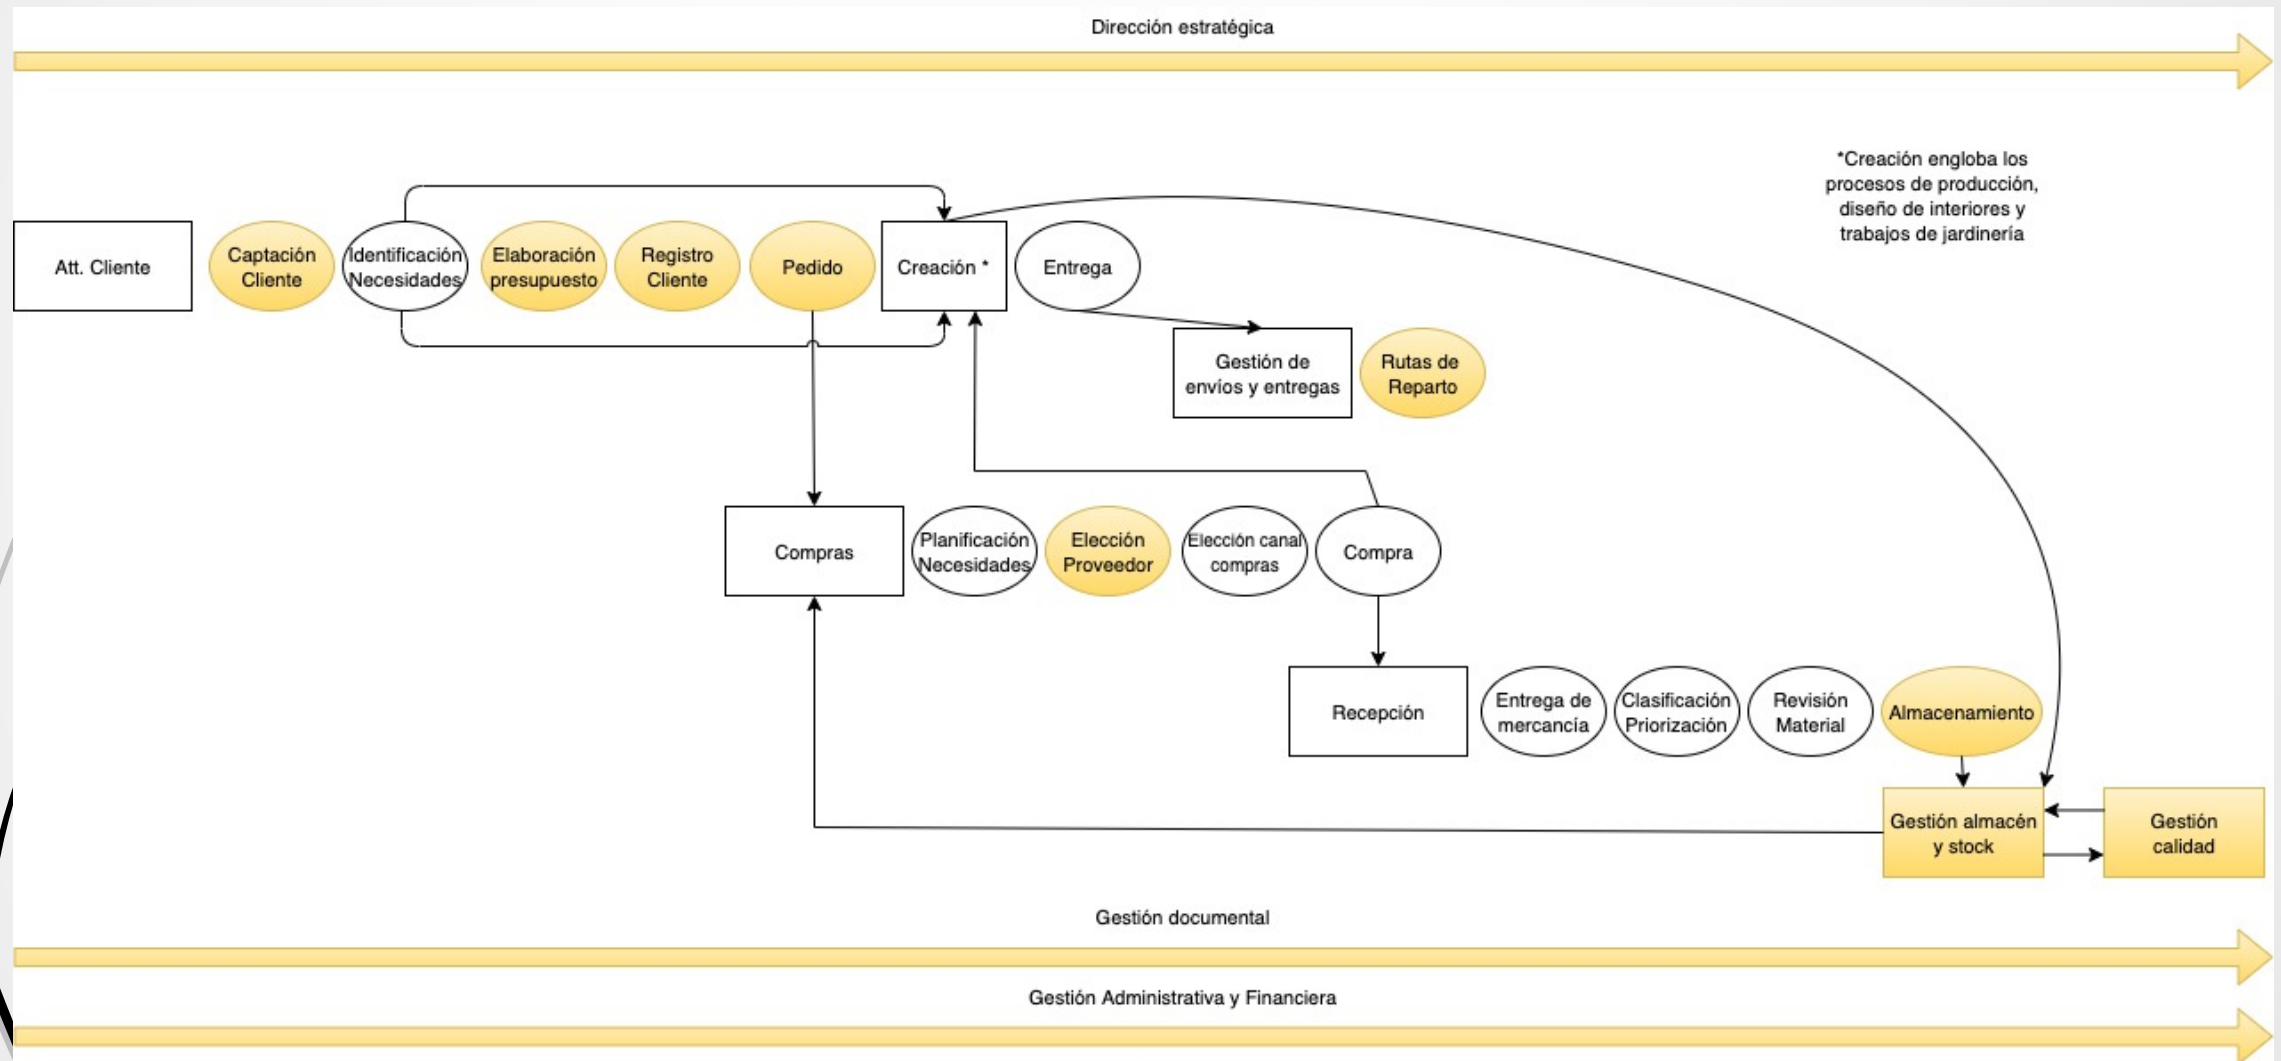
Dirección estratégica

*Creación engloba los procesos de producción, diseño de interiores y trabajos de jardinería

Att. Cliente

Captación Cliente

Identificación Necesidades

Elaboración presupuesto

Registro Cliente

Pedido

Creación *

Entrega

Gestión de envíos y entregas

Rutas de Reparto

Compras

Planificación Necesidades

Elección Proveedor

Elección canal compras

Compra

Recepción

Entrega de mercancía

Clasificación Priorización

Revisión Material

Almacenamiento

Gestión almacén y stock

Gestión calidad

Gestión documental

Gestión Administrativa y Financiera